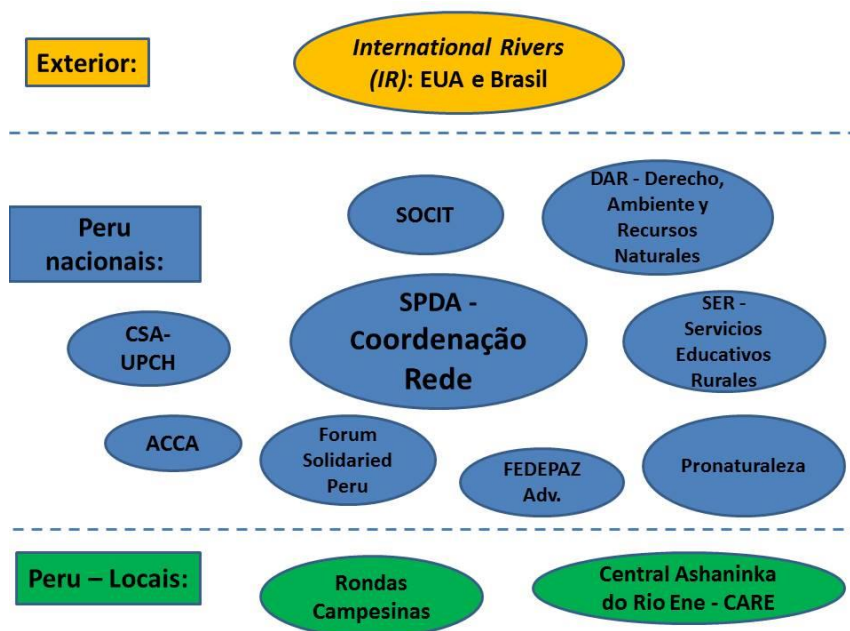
Exterior:

International Rivers (IR): EUA e Brasil

Peru nacionais:

SOCIT

DAR - Derecho, Ambiente y Recursos Naturales

CSA-UPCH

SPDA - Coordenação Rede

SER - Servicios Educativos Rurales

ACCA

Forum Solidaried Peru

FEDEPAZ Adv.

Pronaturaleza

Peru – Locais:

Rondas Campesinas

Central Ashaninka do Rio Ene - CARE